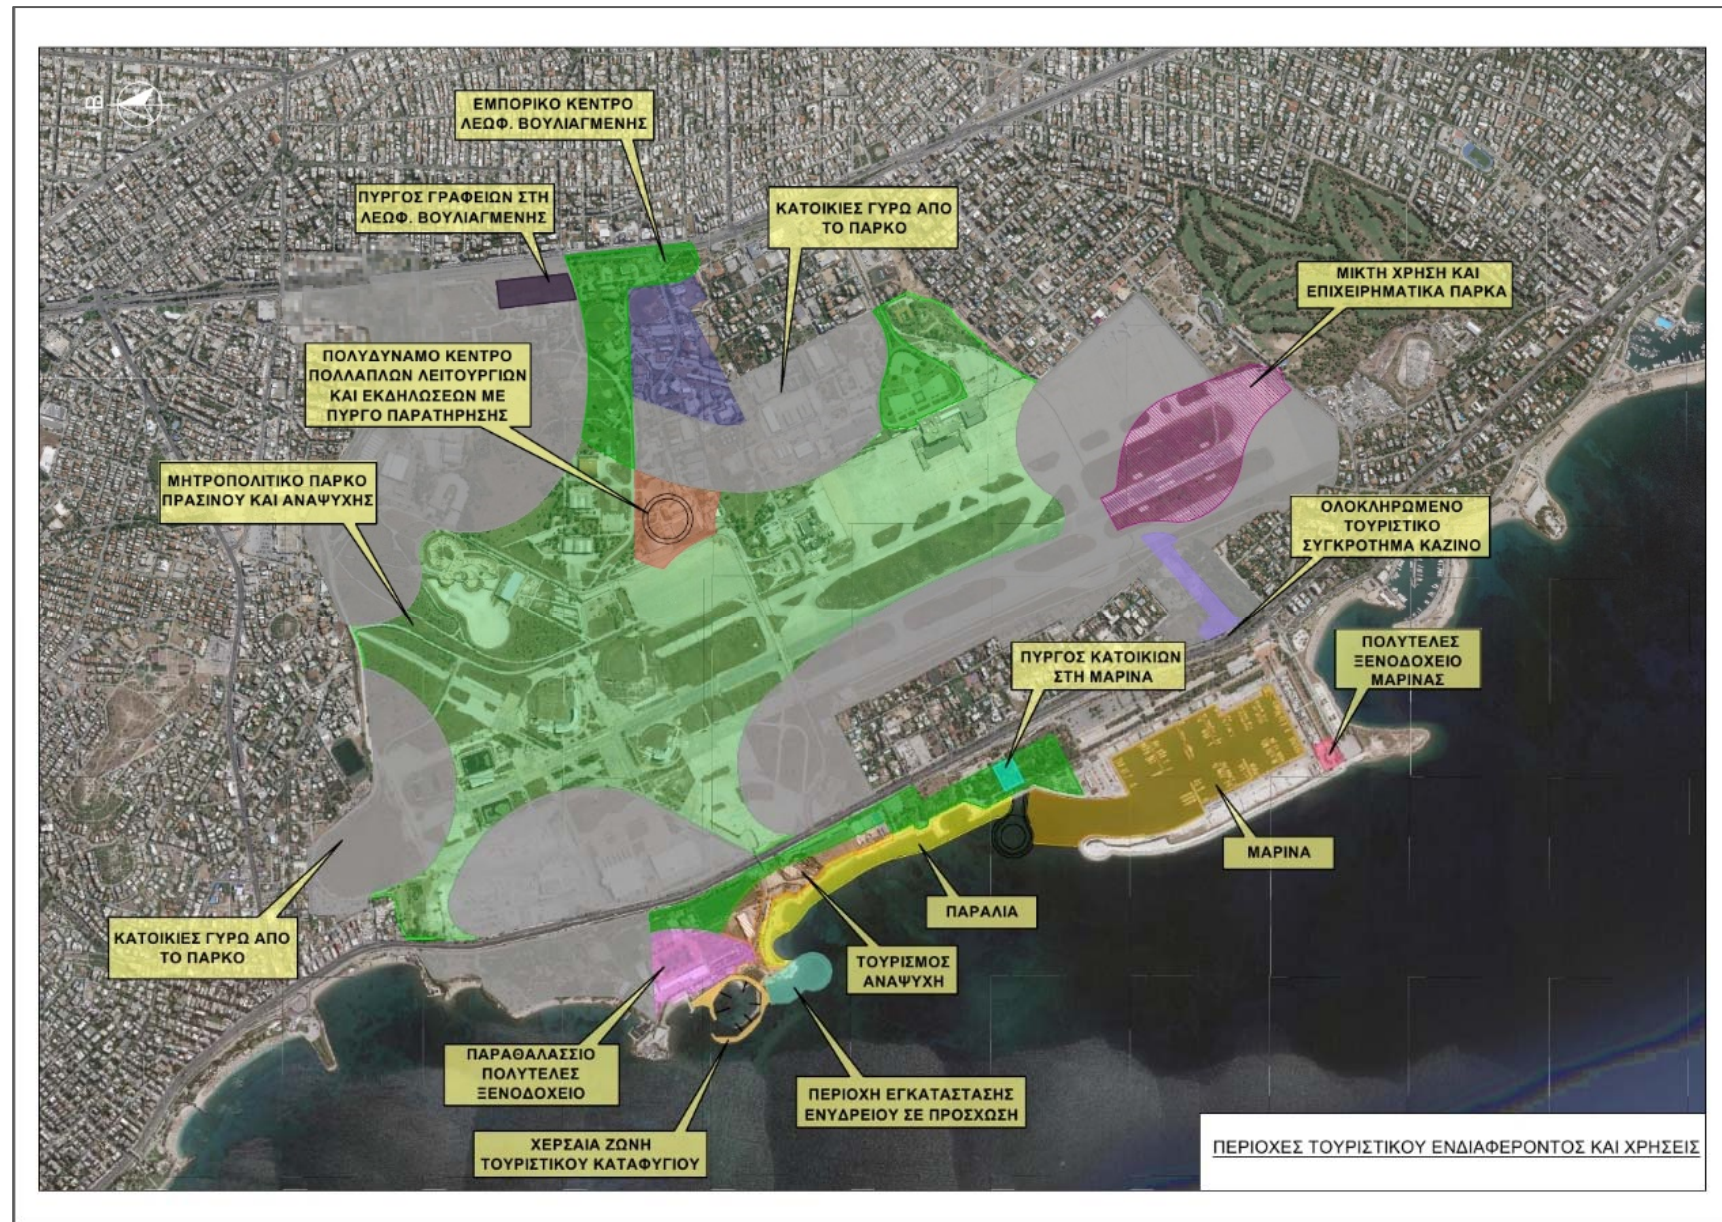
ΕΜΠΟΡΙΚΟ ΚΕΝΤΡΟ ΛΕΩΦ. ΒΟΥΛΙΑΓΜΕΝΗΣ

ΠΥΡΓΟΣ ΓΡΑΦΕΙΩΝ ΣΤΗ ΛΕΩΦ. ΒΟΥΛΙΑΓΜΕΝΗΣ

ΚΑΤΟΙΚΙΕΣ ΓΥΡΩ ΑΠΟ ΤΟ ΠΑΡΚΟ

ΜΙΚΤΗ ΧΡΗΣΗ ΚΑΙ ΕΠΙΧΕΙΡΗΜΑΤΙΚΑ ΠΑΡΚΑ

ΠΟΛΥΔΥΝΑΜΟ ΚΕΝΤΡΟ ΠΟΛΛΑΠΛΩΝ ΛΕΙΤΟΥΡΓΙΩΝ ΚΑΙ ΕΚΔΗΛΩΣΕΩΝ ΜΕ ΠΥΡΓΟ ΠΑΡΑΤΗΡΗΣΗΣ

ΜΗΤΡΟΠΟΛΙΤΙΚΟ ΠΑΡΚΟ ΠΡΑΣΙΝΟΥ ΚΑΙ ΑΝΑΨΥΧΗΣ

ΟΛΟΚΛΗΡΩΜΕΝΟ ΤΟΥΡΙΣΤΙΚΟ ΣΥΓΚΡΟΤΗΜΑ ΚΑΖΙΝΟ

ΠΟΛΥΤΕΛΕΣ ΞΕΝΟΔΟΧΕΙΟ ΜΑΡΙΝΑΣ

ΠΥΡΓΟΣ ΚΑΤΟΙΚΙΩΝ ΣΤΗ ΜΑΡΙΝΑ

ΜΑΡΙΝΑ

ΠΑΡΑΛΙΑ

ΚΑΤΟΙΚΙΕΣ ΓΥΡΩ ΑΠΟ ΤΟ ΠΑΡΚΟ

ΤΟΥΡΙΣΜΟΣ ΑΝΑΨΥΧΗ

ΠΑΡΑΘΑΛΑΣΣΙΟ ΠΟΛΥΤΕΛΕΣ ΞΕΝΟΔΟΧΕΙΟ

ΠΕΡΙΟΧΗ ΕΓΚΑΤΑΣΤΑΣΗΣ ΕΝΥΔΡΕΙΟΥ ΣΕ ΠΡΟΣΧΩΣΗ

ΧΕΡΣΑΙΑ ΖΩΝΗ ΤΟΥΡΙΣΤΙΚΟΥ ΚΑΤΑΦΥΓΙΟΥ

ΠΕΡΙΟΧΕΣ ΤΟΥΡΙΣΤΙΚΟΥ ΕΝΔΙΑΦΕΡΟΝΤΟΣ ΚΑΙ ΧΡΗΣΕΙΣ